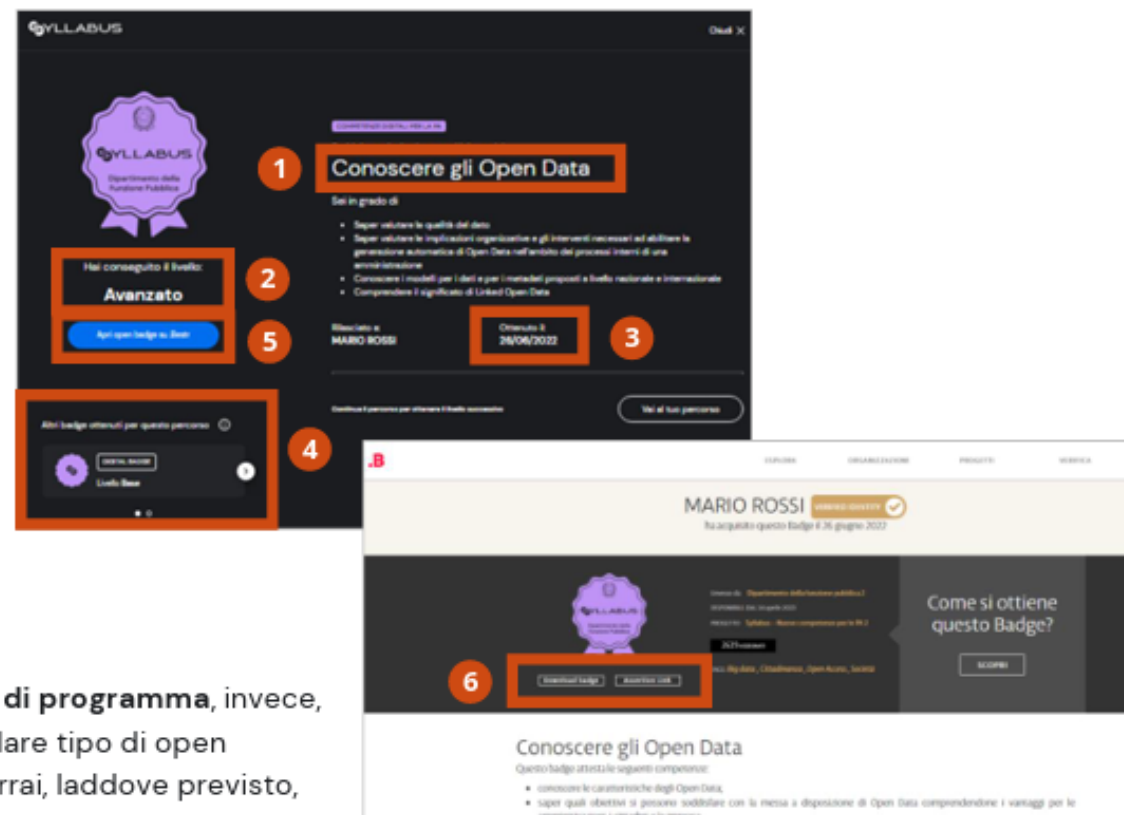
SYLLABUS

Chiudi X

SYLLABUS
Dipartimento della Funzione Pubblica

COMPETENZE DIGITALI PER LA PA

1

Conoscere gli Open Data

Sei in grado di

- Saper valutare la qualità del dato
- Saper valutare le implicazioni organizzative e gli interventi necessari ad abilitare la generazione automatica di Open Data nell'ambito dei processi interni di una amministrazione
- Conoscere i modelli per i dati e per i metadati proposti a livello nazionale e internazionale
- Comprendere il significato di Linked Open Data

Hai conseguito il livello:
Avanzato

2

Apri open badge su Bestr

5

Rilasciato a
MARIO ROSSI

Ottenuto il
26/06/2022

3

Altri badge ottenuti per questo percorso

DIGITAL BADGE
Livello Base

4

Continua il percorso per ottenere il livello successivo

Vai al tuo percorso

.B

ESPLORA ORGANIZZAZIONI PROGETTI VERIFICA

MARIO ROSSI VERIFIED IDENTITY
ha acquisito questo Badge il 26 giugno 2022

SYLLABUS

Emesso da Dipartimento della funzione pubblica
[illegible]
PROGETTO Syllabus - Nuove competenze per la PA
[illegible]

Come si ottiene questo Badge?

SCOPRI

6

Download badge Assertion Link

Conoscere gli Open Data
Questo badge attesta le seguenti competenze:
- conoscere le caratteristiche degli Open Data,
- saper quali obiettivi si possono soddisfare con la messa a disposizione di Open Data comprendendone i vantaggi per le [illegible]

di programma, invece, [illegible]lare tipo di open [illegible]rrai, laddove previsto,